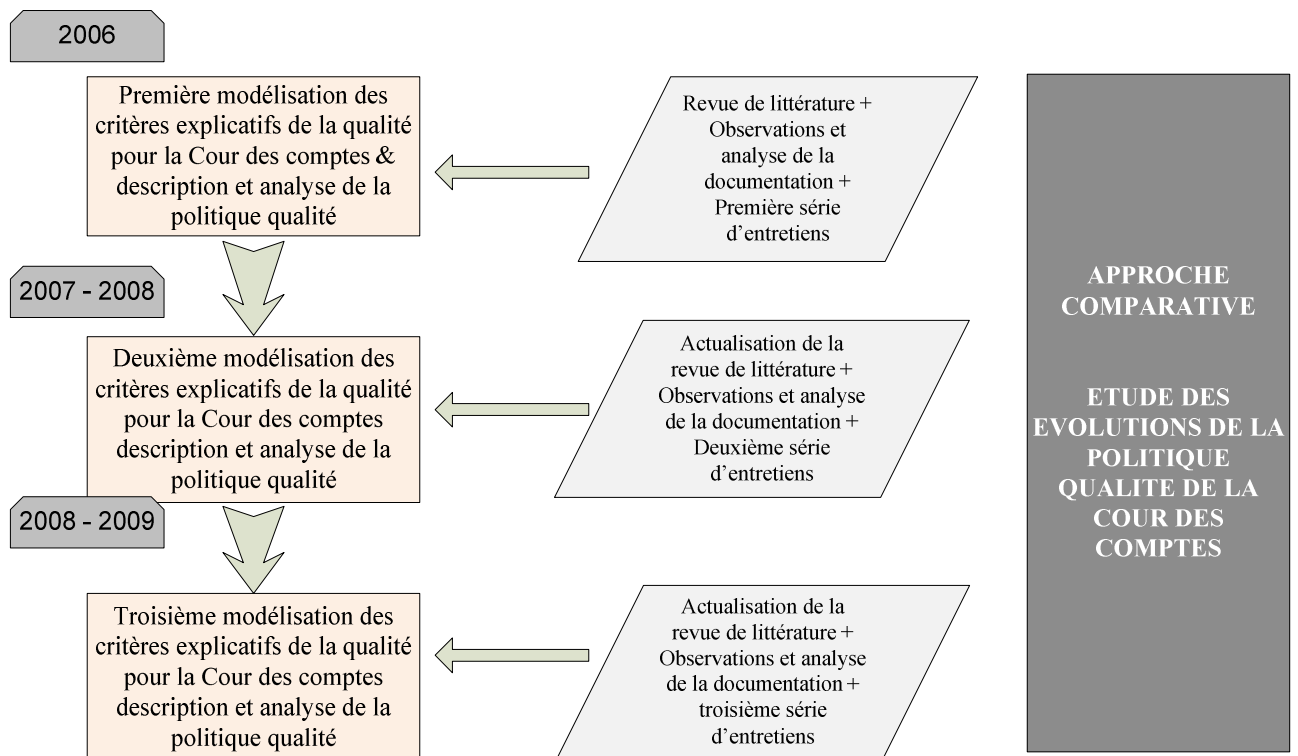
2006

Première modélisation des critères explicatifs de la qualité pour la Cour des comptes & description et analyse de la politique qualité

Revue de littérature + Observations et analyse de la documentation + Première série d'entretiens

2007 - 2008

Deuxième modélisation des critères explicatifs de la qualité pour la Cour des comptes description et analyse de la politique qualité

Actualisation de la revue de littérature + Observations et analyse de la documentation + Deuxième série d'entretiens

2008 - 2009

Troisième modélisation des critères explicatifs de la qualité pour la Cour des comptes description et analyse de la politique qualité

Actualisation de la revue de littérature + Observations et analyse de la documentation + troisième série d'entretiens

APPROCHE COMPARATIVE

ETUDE DES EVOLUTIONS DE LA POLITIQUE QUALITE DE LA COUR DES COMPTES